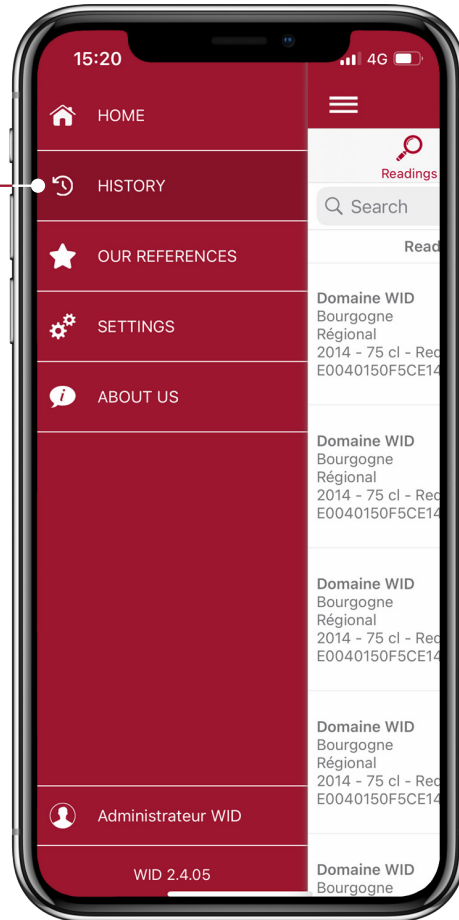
15:20
4G

HOME

HISTORY

OUR REFERENCES

SETTINGS

ABOUT US

Administrateur WID

WID 2.4.05

Readings

Search

Read

Domaine WID
Bourgogne
Régional
2014 - 75 cl - Rec
E0040150F5CE14

Domaine WID
Bourgogne
Régional
2014 - 75 cl - Rec
E0040150F5CE14

Domaine WID
Bourgogne
Régional
2014 - 75 cl - Rec
E0040150F5CE14

Domaine WID
Bourgogne
Régional
2014 - 75 cl - Rec
E0040150F5CE14

Domaine WID
Bourgogne